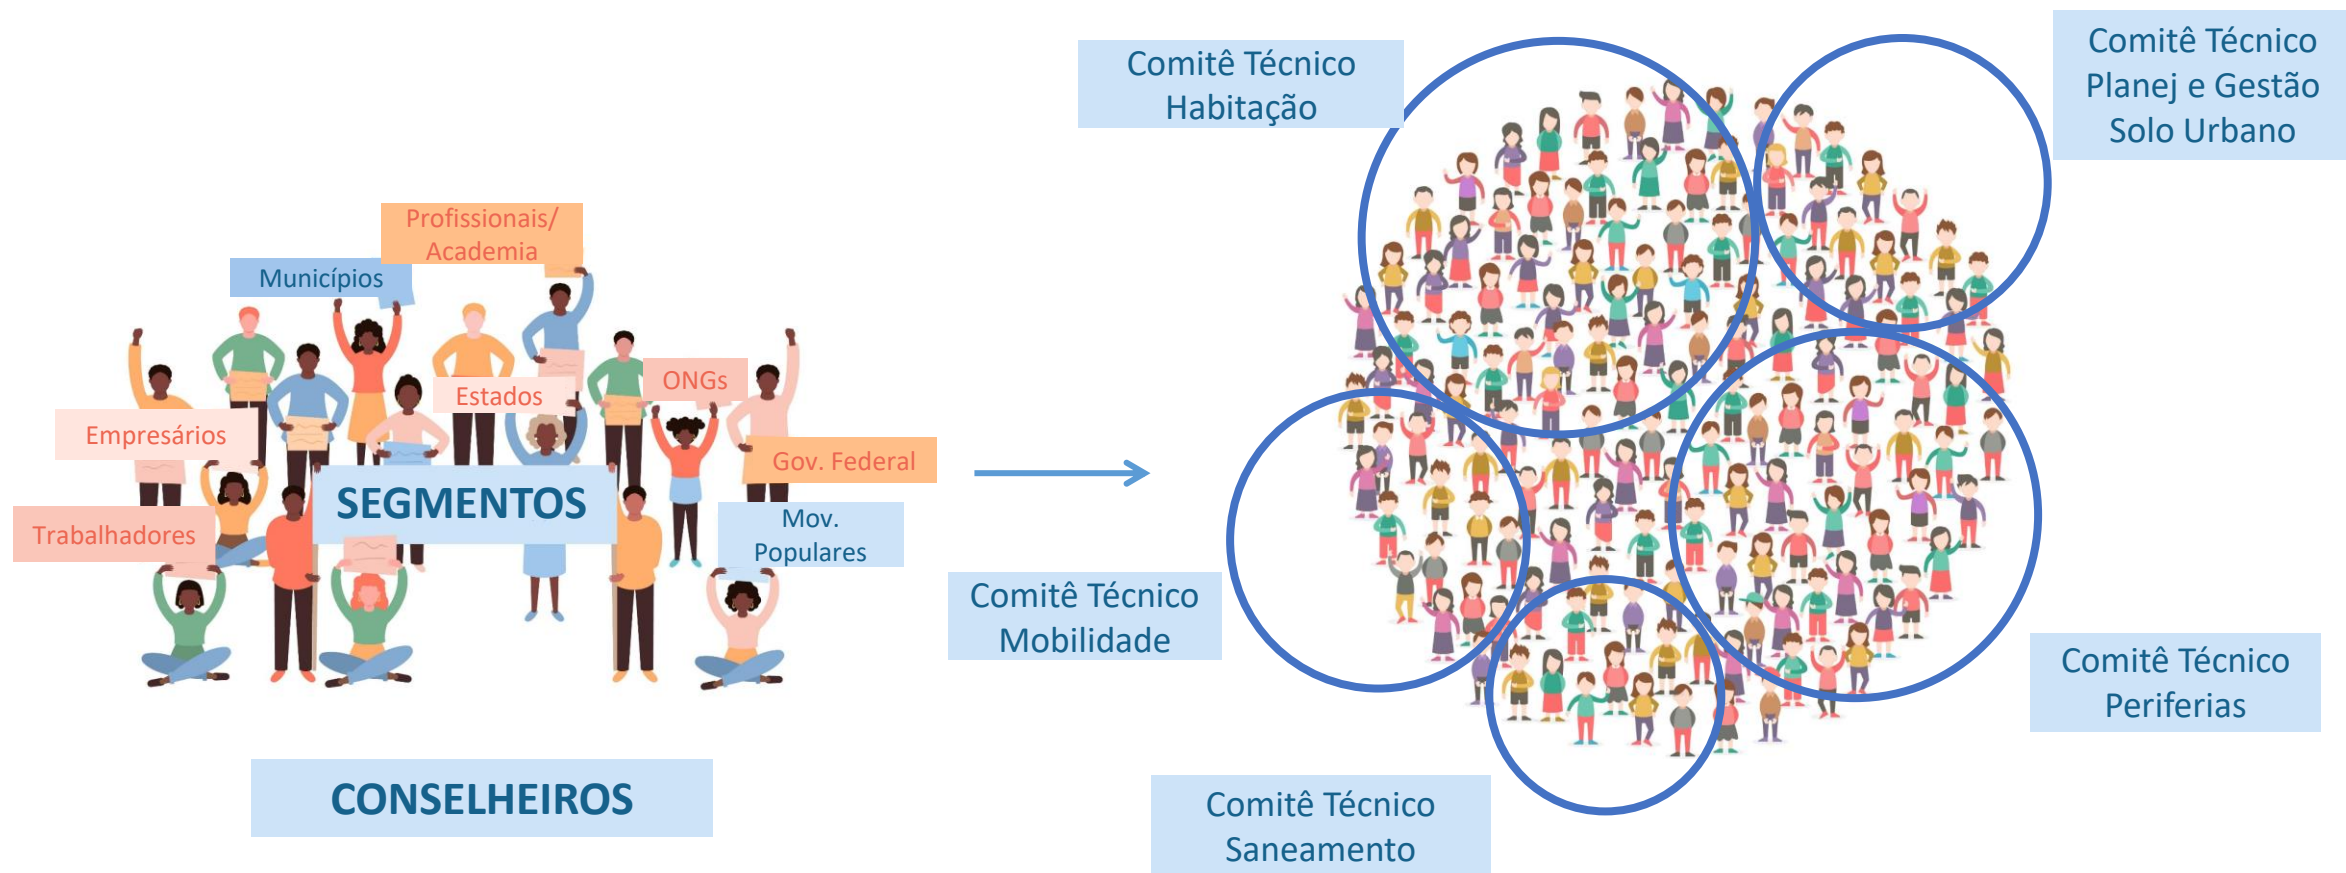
Profissionais/ Academia

Municípios

Estados

ONGs

Empresários

Gov. Federal

SEGMENTOS

Trabalhadores

Mov. Populares

CONSELHEIROS

Comitê Técnico Habitação

Comitê Técnico Planej e Gestão Solo Urbano

Comitê Técnico Mobilidade

Comitê Técnico Periferias

Comitê Técnico Saneamento